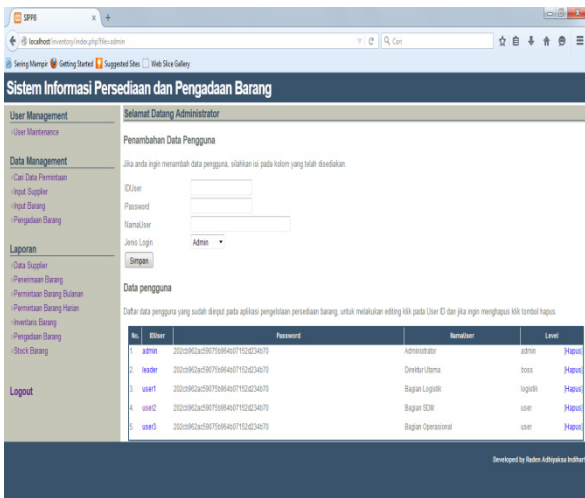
SIPPB
localhost/inventory/index.php?file=admin
Cari
Sering Mampir Getting Started Suggested Sites Web Slice Gallery

Sistem Informasi Persediaan dan Pengadaan Barang

User Management
»User Maintenance

Data Management
»Cari Data Permintaan
»Input Supplier
»Input Barang
»Pengadaan Barang

Laporan
»Data Supplier
»Penerimaan Barang
»Permintaan Barang Bulanan
»Permintaan Barang Harian
»Inventaris Barang
»Pengadaan Barang
»Stock Barang

Logout

Selamat Datang Administrator

Penambahan Data Pengguna

Jika anda ingin menambah data pengguna, silahkan isi pada kolom yang telah disediakan.

IDUser
Password
NamaUser
Jenis Login Admin
Simpan

Data pengguna

Daftar data pengguna yang sudah diinput pada aplikasi pengelolaan persediaan barang, untuk melakukan editing klik pada User ID dan jika ingin menghapus klik tombol hapus.

| No. | IDUser | Password | NamaUser | Level | |
|---|---|---|---|---|---|
| 1. | admin | 202cb962ac59075b964b07152d234b70 | Administrator | admin | [Hapus] |
| 2. | leader | 202cb962ac59075b964b07152d234b70 | Direktur Utama | boss | [Hapus] |
| 3. | user1 | 202cb962ac59075b964b07152d234b70 | Bagian Logistik | logistik | [Hapus] |
| 4. | user2 | 202cb962ac59075b964b07152d234b70 | Bagian SDM | user | [Hapus] |
| 5. | user3 | 202cb962ac59075b964b07152d234b70 | Bagian Operasional | user | [Hapus] |

Developed by Raden Adhiyaksa Indiharto